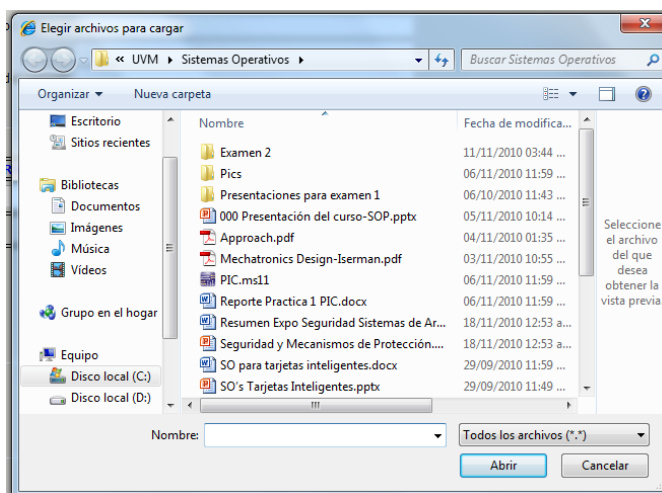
Elegir archivos para cargar

« UVM ▸ Sistemas Operativos ▸

Buscar Sistemas Operativos

Organizar ▾ Nueva carpeta

Escritorio
Sitios recientes

Bibliotecas
Documentos
Imágenes
Música
Vídeos

Grupo en el hogar

Equipo
Disco local (C:)
Disco local (D:)

| Nombre | Fecha de modifica... |
|---|---|
| Examen 2 | 11/11/2010 03:44 ... |
| Pics | 06/11/2010 11:59 ... |
| Presentaciones para examen 1 | 06/10/2010 11:43 ... |
| 000 Presentación del curso-SOP.pptx | 05/11/2010 10:14 ... |
| Approach.pdf | 04/11/2010 01:35 ... |
| Mechatronics Design-Iserman.pdf | 03/11/2010 10:55 ... |
| PIC.ms11 | 06/11/2010 11:59 ... |
| Reporte Practica 1 PIC.docx | 06/11/2010 11:59 ... |
| Resumen Expo Seguridad Sistemas de Ar... | 18/11/2010 12:53 a... |
| Seguridad y Mecanismos de Protección.... | 18/11/2010 12:53 a... |
| SO para tarjetas inteligentes.docx | 29/09/2010 11:59 ... |
| SO's Tarjetas Inteligentes.pptx | 29/09/2010 11:49 ... |

Seleccione el archivo del que desea obtener la vista previa.

Nombre:

Todos los archivos (*.*)

Abrir

Cancelar